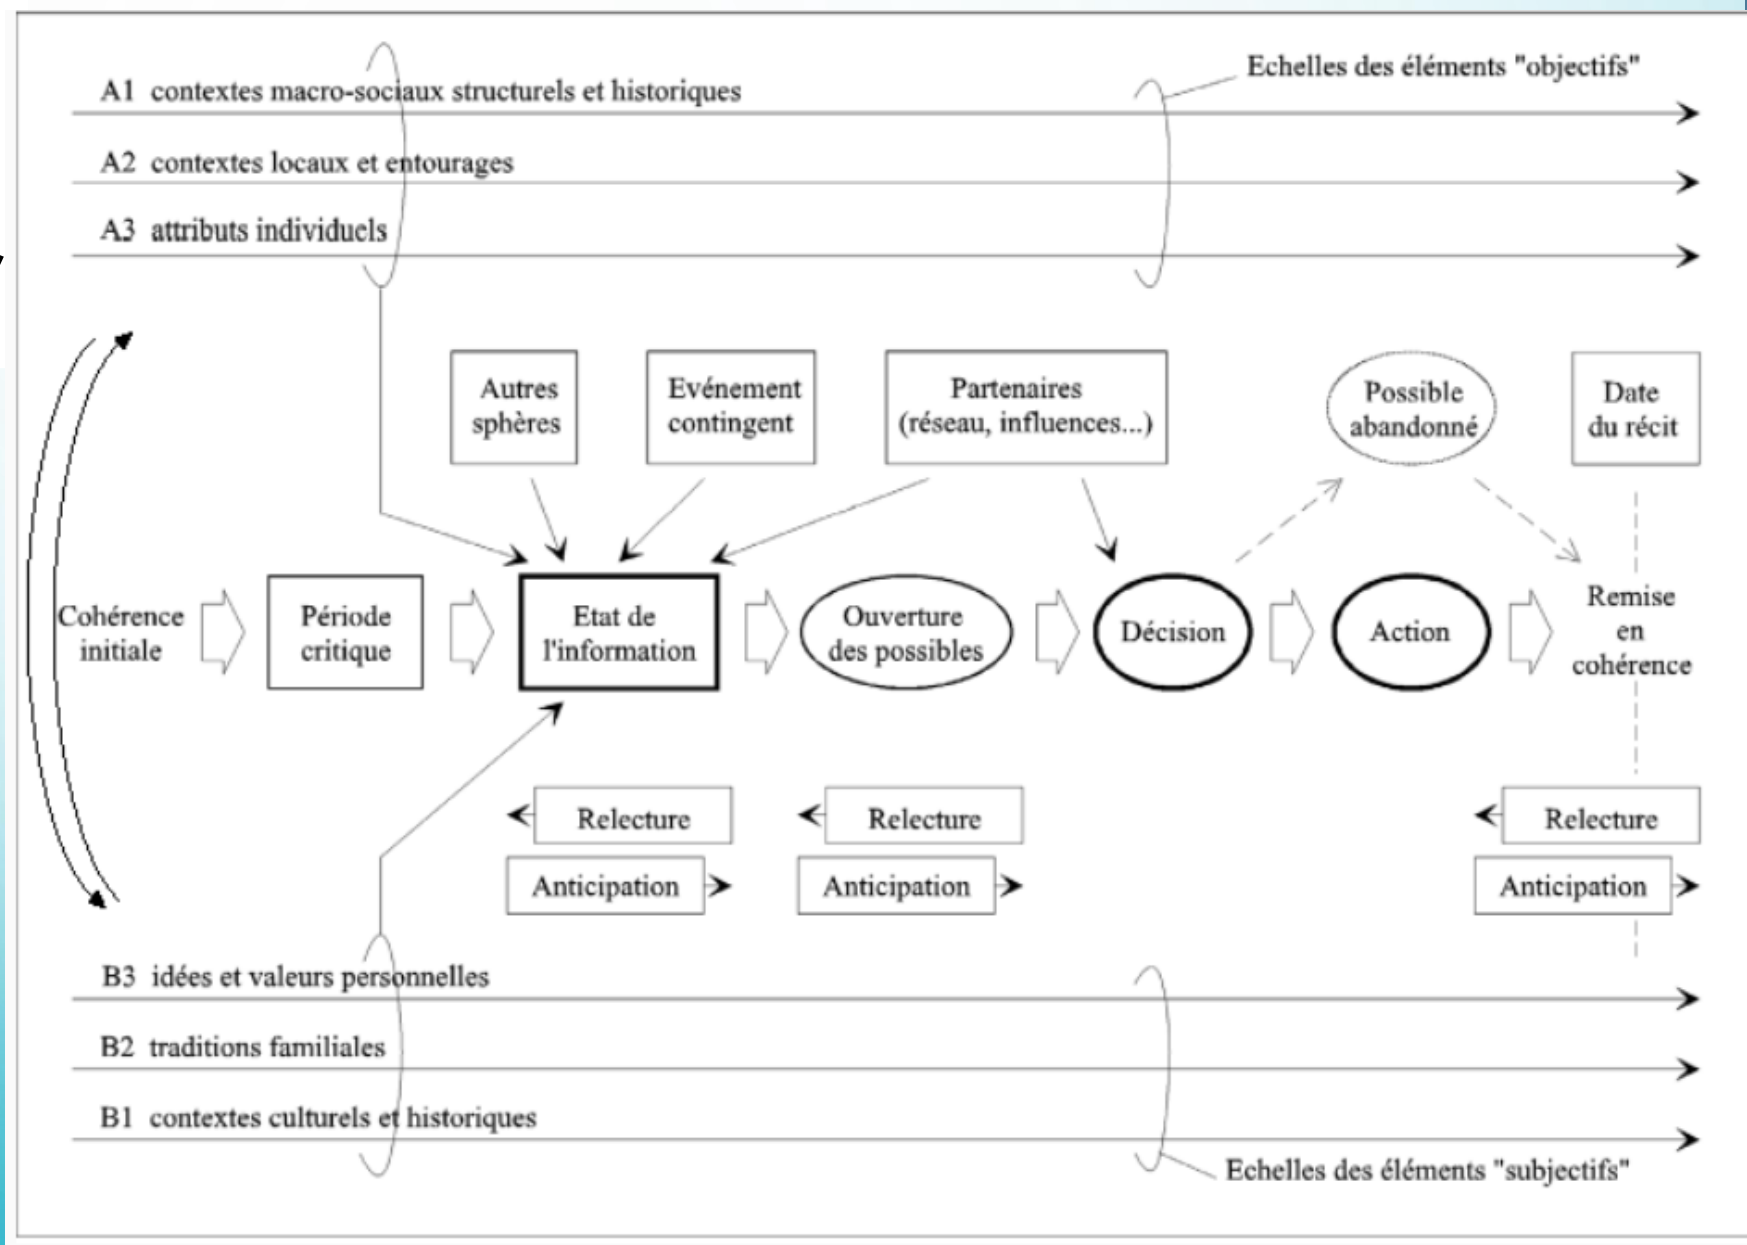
Echelles des éléments "objectifs"

A1 contextes macro-sociaux structurels et historiques

A2 contextes locaux et entourages

A3 attributs individuels

Autres sphères

Evénement contingent

Partenaires (réseau, influences...)

Possible abandonné

Date du récit

Cohérence initiale

Période critique

Etat de l'information

Ouverture des possibles

Décision

Action

Remise en cohérence

Relecture

Anticipation

Relecture

Anticipation

Relecture

Anticipation

B3 idées et valeurs personnelles

B2 traditions familiales

B1 contextes culturels et historiques

Echelles des éléments "subjectifs"